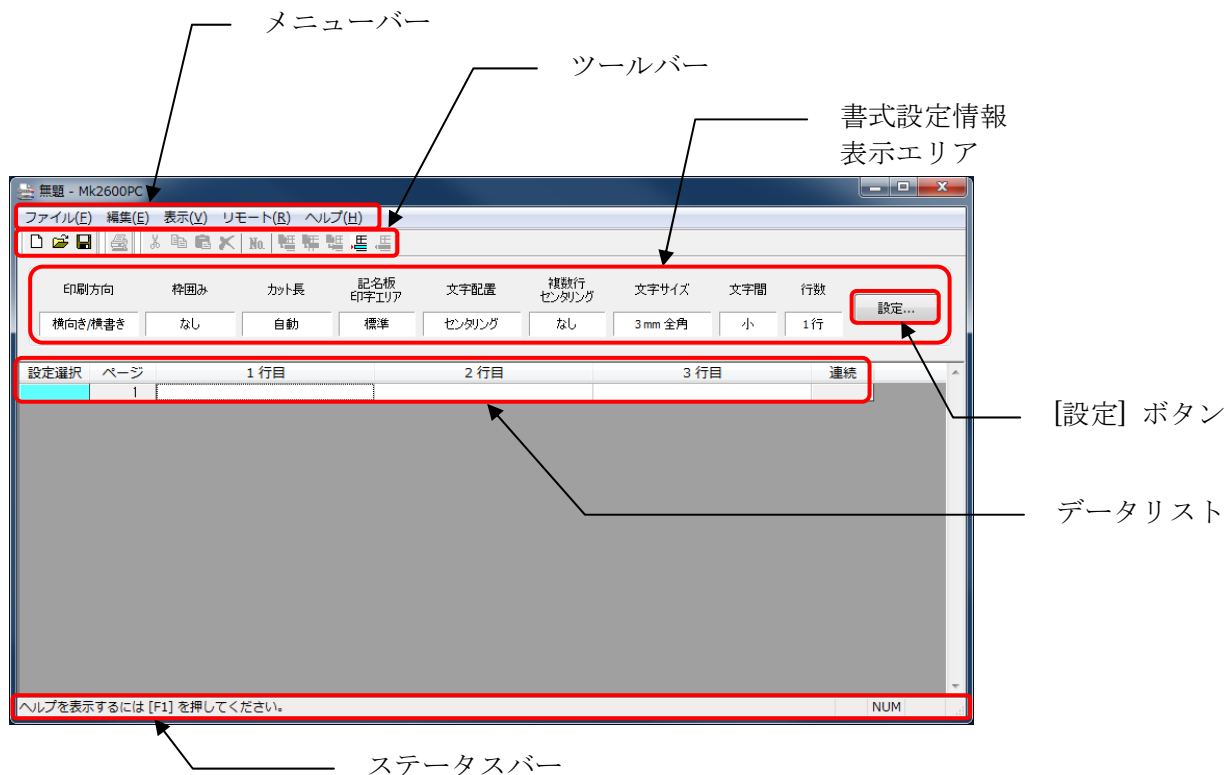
メニューバー

ツールバー

書式設定情報
表示エリア

無題 - Mk2600PC

ファイル(F) 編集(E) 表示(V) リモート(R) ヘルプ(H)

No.

| 印刷方向 | 枠囲み | カット長 | 記名板 印字エリア | 文字配置 | 複数行 センタリング | 文字サイズ | 文字間 | 行数 |
|---|---|---|---|---|---|---|---|---|
| 横向き/横書き | なし | 自動 | 標準 | センタリング | なし | 3 mm 全角 | 小 | 1 行 |

設定...

| 設定選択 | ページ | 1 行目 | 2 行目 | 3 行目 | 連続 |
|---|---|---|---|---|---|
| | 1 | | | | |

[設定] ボタン

データリスト

ヘルプを表示するには [F1] を押してください。

NUM

ステータスバー